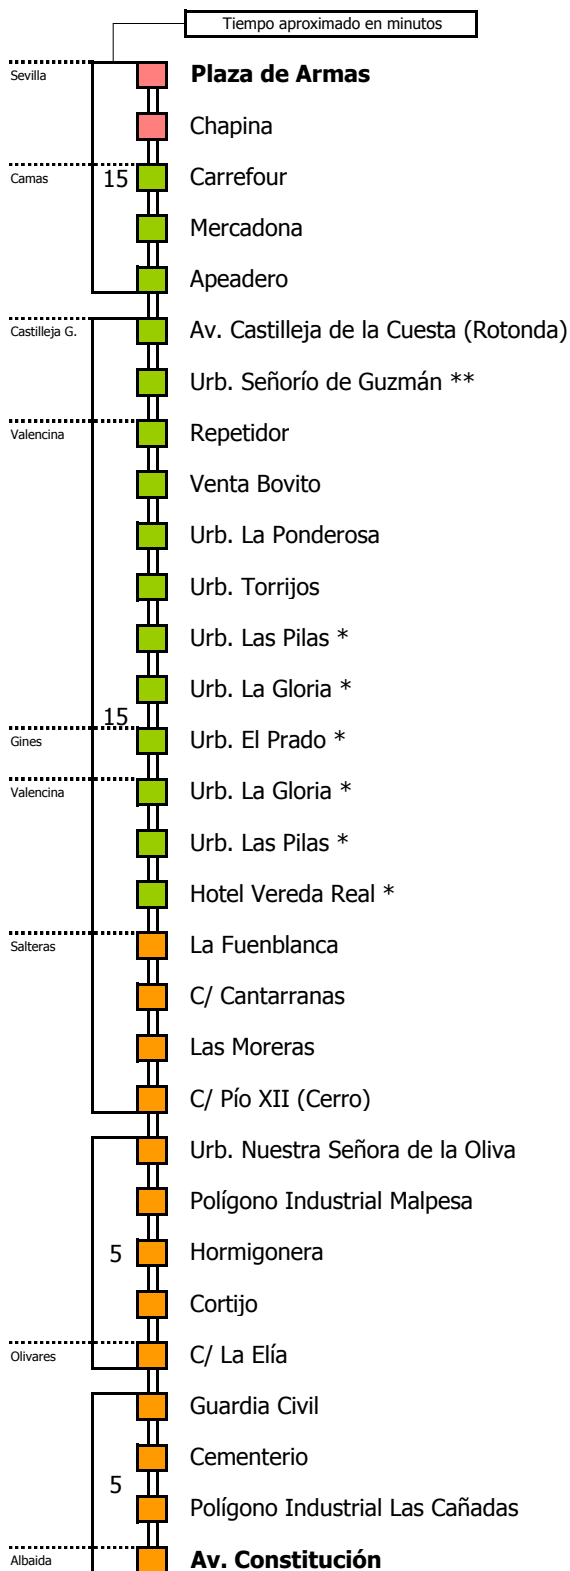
Tiempo aproximado en minutos

Sevilla
**Plaza de Armas**
Chapina
Camas
15
Carrefour
Mercadona
Apeadero
Castilleja G.
Av. Castilleja de la Cuesta (Rotonda)
Urb. Señorío de Guzmán **
Valencina
Repetidor
Venta Bovito
Urb. La Ponderosa
Urb. Torrijos
Urb. Las Pilas *
Urb. La Gloria *
15
Gines
Urb. El Prado *
Valencina
Urb. La Gloria *
Urb. Las Pilas *
Hotel Vereda Real *
Salteras
La Fuenblanca
C/ Cantarranas
Las Moreras
C/ Pío XII (Cerro)
Urb. Nuestra Señora de la Oliva
Polígono Industrial Malpesa
5
Hormigonera
Cortijo
Olivares
C/ La Elía
Guardia Civil
Cementerio
5
Polígono Industrial Las Cañadas
Albaida
**Av. Constitución**